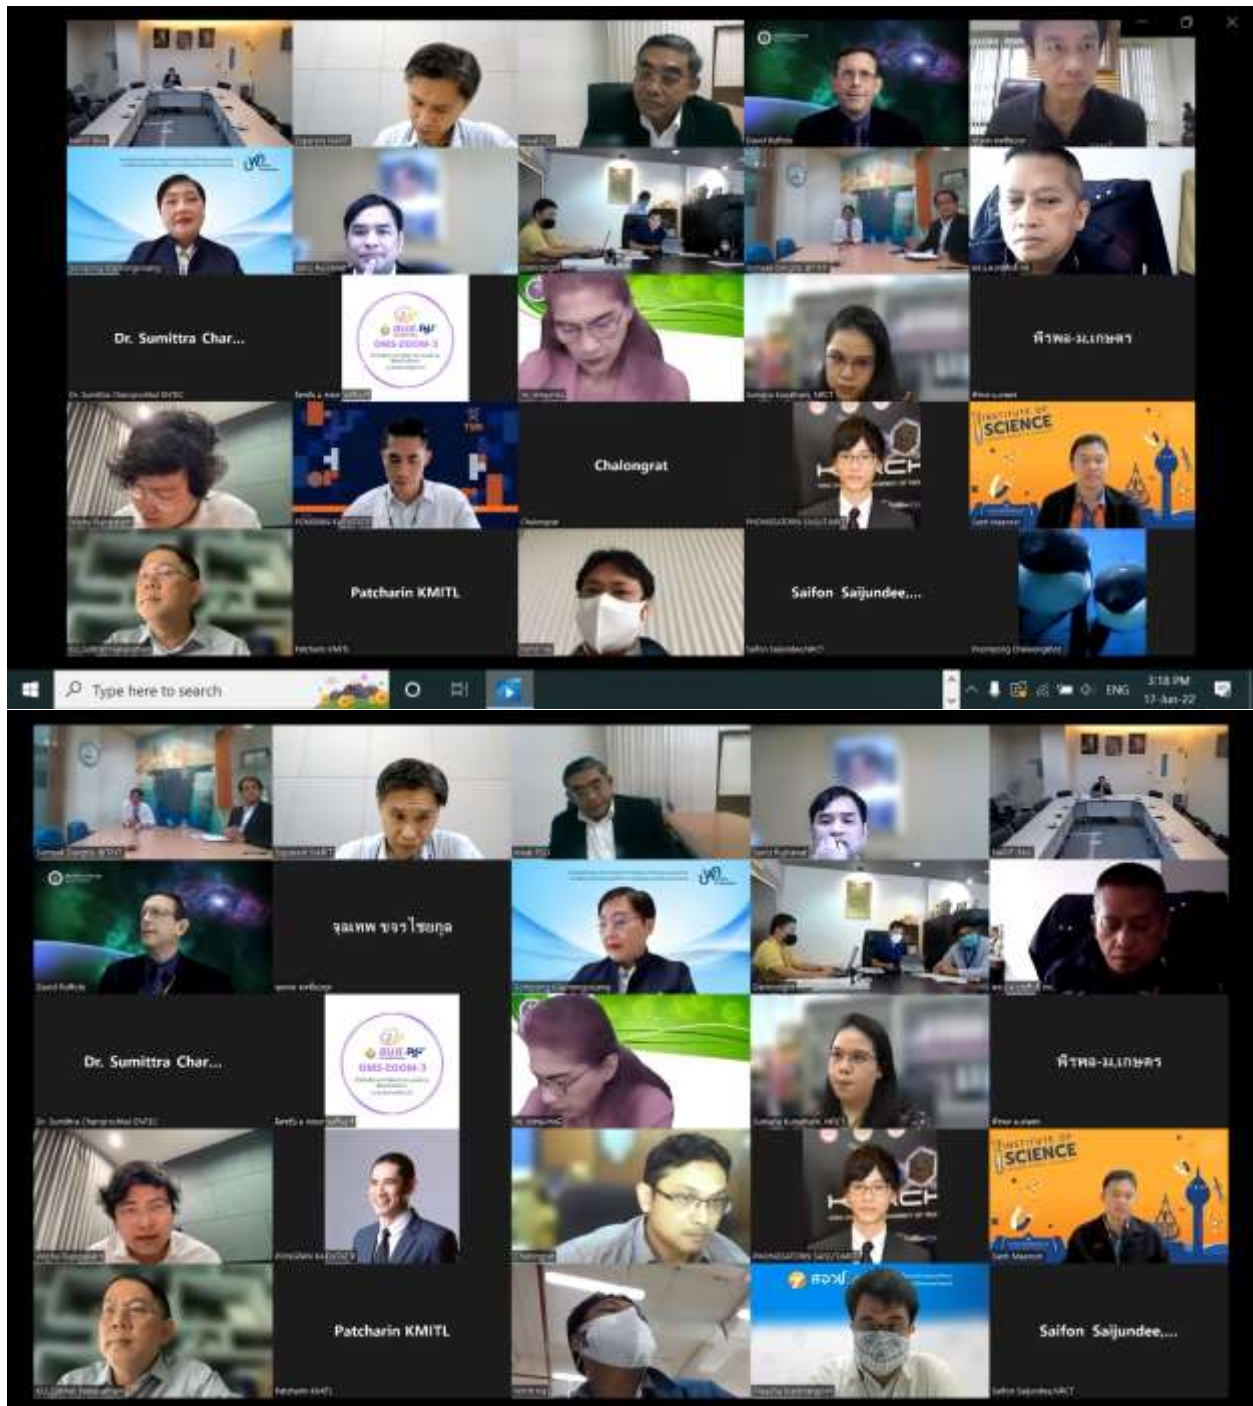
Dr. Sumittra Char...

พีรพล-ม.เกษตร

INSTITUTE OF SCIENCE

Chalongrat

Patcharin KMITL

Saifon Saijundee,...

Type here to search

ENG

3:18 PM
17-Jun-22

จุลเทพ ขจรไชยกุล

Dr. Sumittra Char...

พีรพล-ม.เกษตร

INSTITUTE OF SCIENCE

Patcharin KMITL

Saifon Saijundee,...